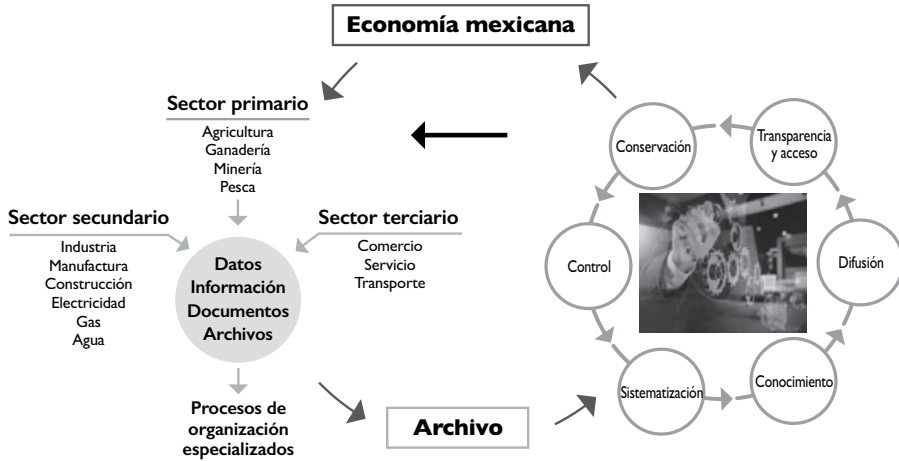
Economía mexicana

Sector primario
Agricultura
Ganadería
Minería
Pesca

Sector secundario
Industria
Manufactura
Construcción
Electricidad
Gas
Agua

Sector terciario
Comercio
Servicio
Transporte

Datos
Información
Documentos
Archivos

Procesos de organización especializados

Archivo

Conservación
Transparencia y acceso
Difusión
Conocimiento
Sistematización
Control